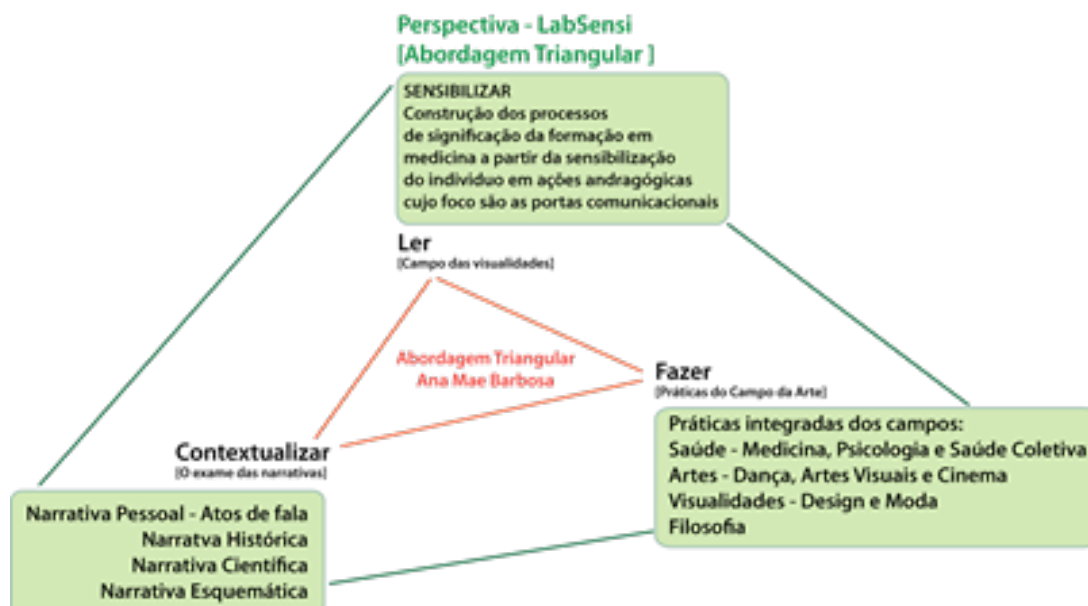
Perspectiva - LabSensi
[Abordagem Triangular ]

SENSIBILIZAR
Construção dos processos de significação da formação em medicina a partir da sensibilização do individuo em ações andragógicas cujo foco são as portas comunicacionais

Ler
[Campo das visualidades]

Abordagem Triangular
Ana Mae Barbosa

Fazer
[Práticas do Campo da Arte]

Contextualizar
[O exame das narrativas]

Práticas integradas dos campos:
Saúde - Medicina, Psicologia e Saúde Coletiva
Artes - Dança, Artes Visuais e Cinema
Visualidades - Design e Moda
Filosofia

Narrativa Pessoal - Atos de fala
Narratva Histórica
Narrativa Científica
Narrativa Esquemática